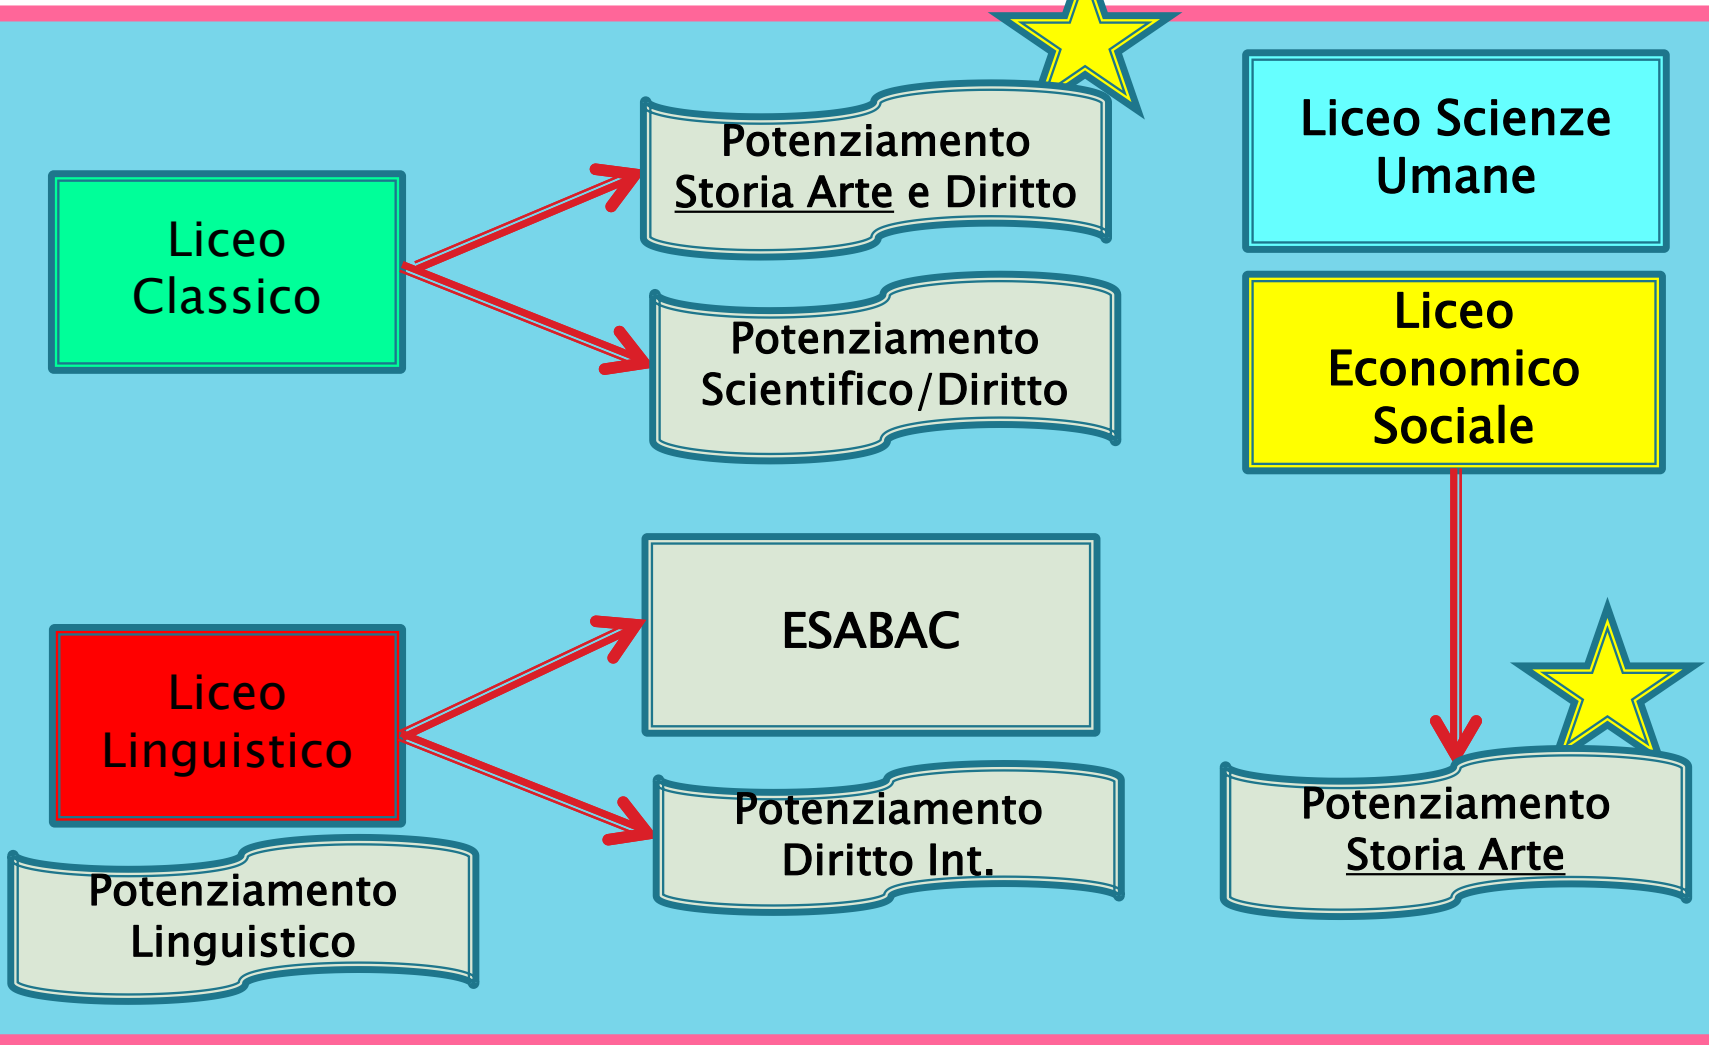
Liceo Classico

Potenziamento Storia Arte e Diritto

Potenziamento Scientifico/Diritto

Liceo Scienze Umane

Liceo Economico Sociale

Liceo Linguistico

ESABAC

Potenziamento Diritto Int.

Potenziamento Linguistico

Potenziamento Storia Arte